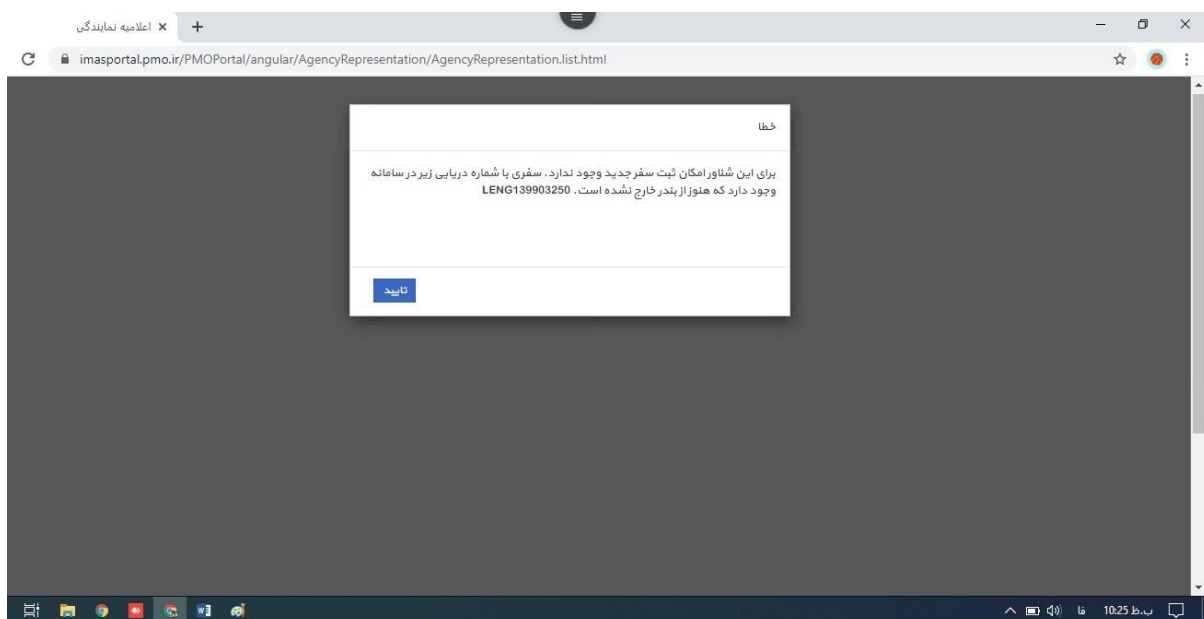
اعلامیه نمایندگی ×
+
imasportal.pmo.ir/PMOPortal/angular/AgencyRepresentation/AgencyRepresentation.list.html

خطا

برای این شناور امکان ثبت سفر جدید وجود ندارد. سفری با شماره دریایی زیر در سامانه وجود دارد که هنوز از بندر خارج نشده است. LENG139903250

تایید

فا 10:25 ب.ظ